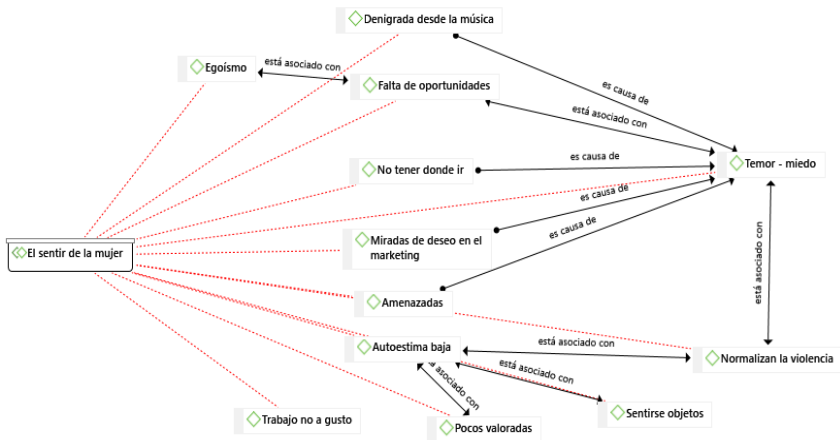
Denigrada desde la música

Egoísmo

está asociado con

Falta de oportunidades

es causa de

está asociado con

No tener donde ir

es causa de

Temor - miedo

es causa de

El sentir de la mujer

Miradas de deseo en el marketing

es causa de

está asociado con

Amenazadas

Autoestima baja

está asociado con

Normalizan la violencia

está asociado con

está asociado con

Sentirse objetos

Trabajo no a gusto

Pocos valoradas